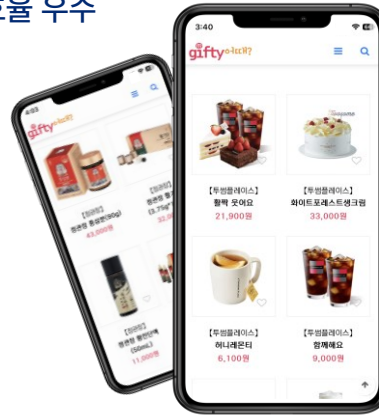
율 우수

3:40

gifty어니?

【투썸플레이스】
활짝 웃어요
21,900원

【투썸플레이스】
화이트포레스트생크림
33,000원

【투썸플레이스】
허니레몬티
6,100원

【투썸플레이스】
함께해요
9,000원

gifty

【정관장】
정관장 홍삼정(80g)
43,000원

【정관장】
정관장 홍삼정
(3.75g)

【정관장】
정관장 홍삼진액
(30ml)
11,000원